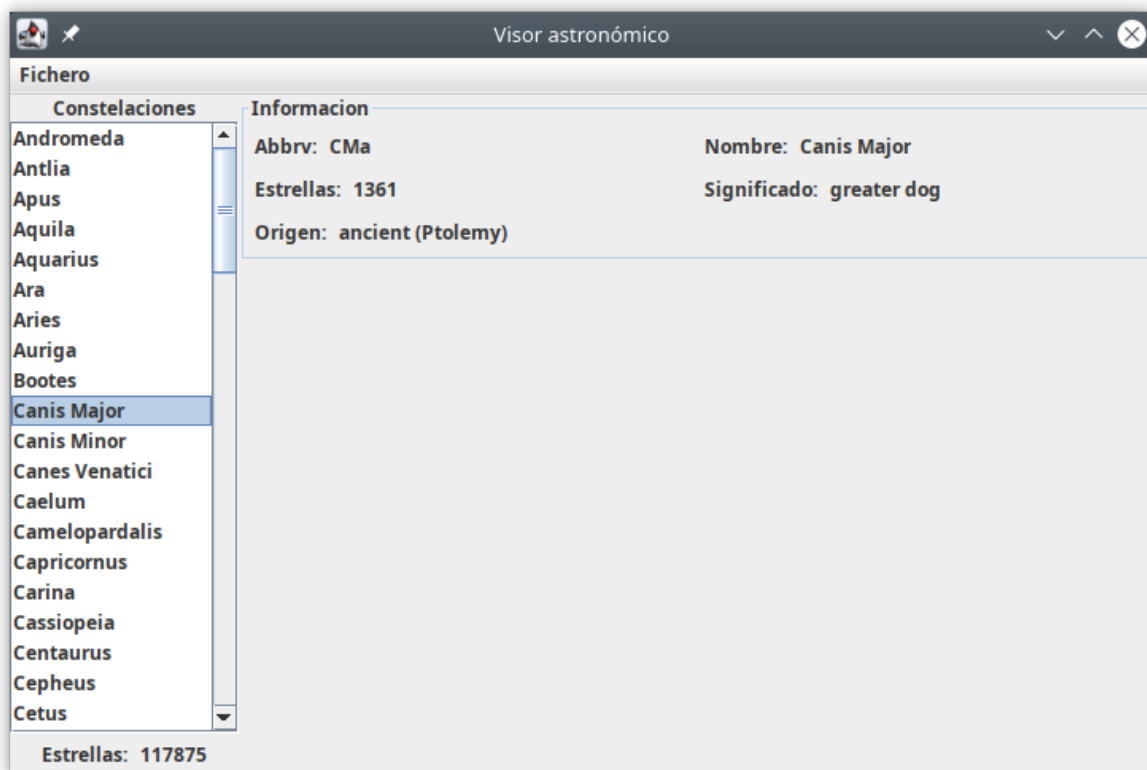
Visor astronómico

Fichero

Constelaciones

Andromeda
Antlia
Apus
Aquila
Aquarius
Ara
Aries
Auriga
Bootes
Canis Major
Canis Minor
Canes Venatici
Caelum
Camelopardalis
Capricornus
Carina
Cassiopeia
Centaurus
Cepheus
Cetus

Informacion

Abbrv: CMa

Nombre: Canis Major

Estrellas: 1361

Significado: greater dog

Origen: ancient (Ptolemy)

Estrellas: 117875